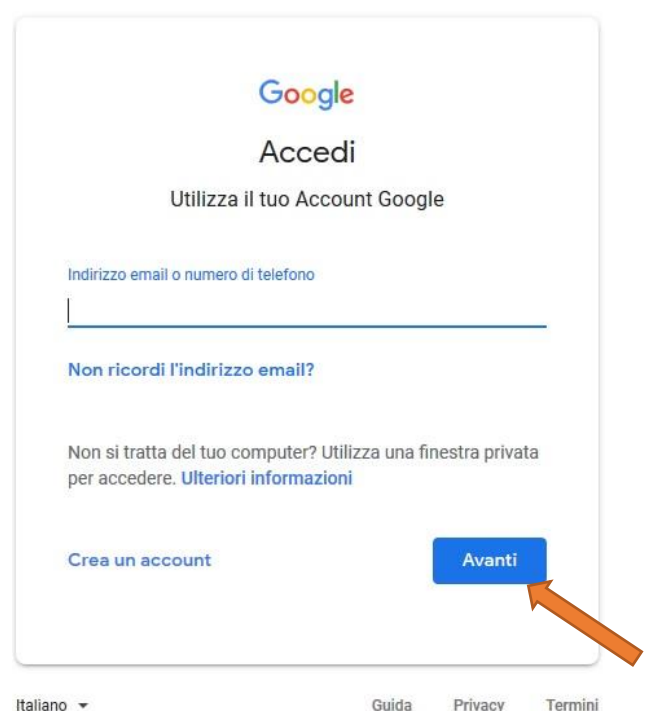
Google

Accedi

Utilizza il tuo Account Google

Indirizzo email o numero di telefono

Non ricordi l'indirizzo email?

Non si tratta del tuo computer? Utilizza una finestra privata per accedere. Ulteriori informazioni

Crea un account

Avanti

Italiano

Guida Privacy Termini